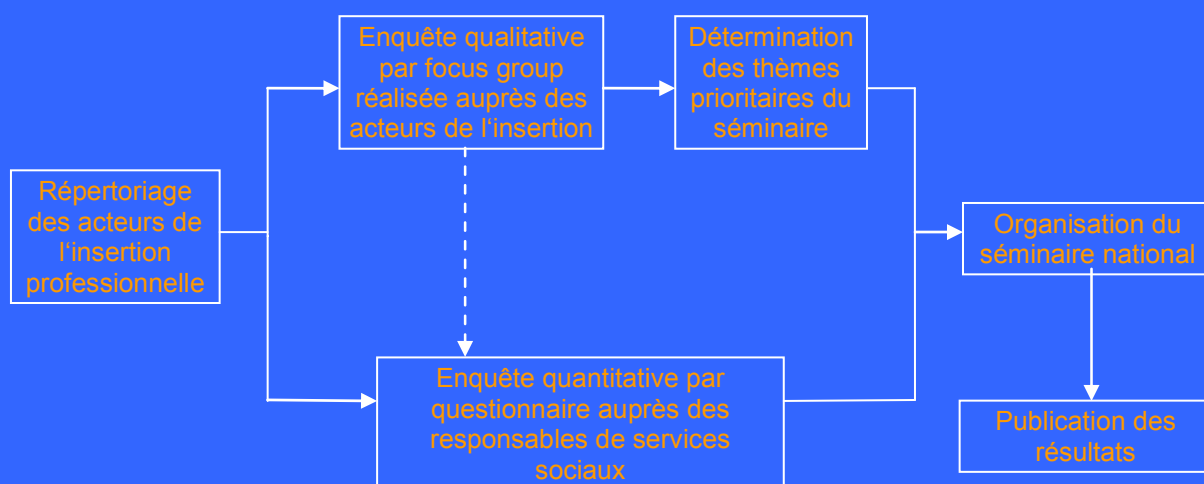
Répertoriage des acteurs de l'insertion professionnelle

Enquête qualitative par focus group réalisée auprès des acteurs de l'insertion

Détermination des thèmes prioritaires du séminaire

Enquête quantitative par questionnaire auprès des responsables de services sociaux

Organisation du séminaire national

Publication des résultats